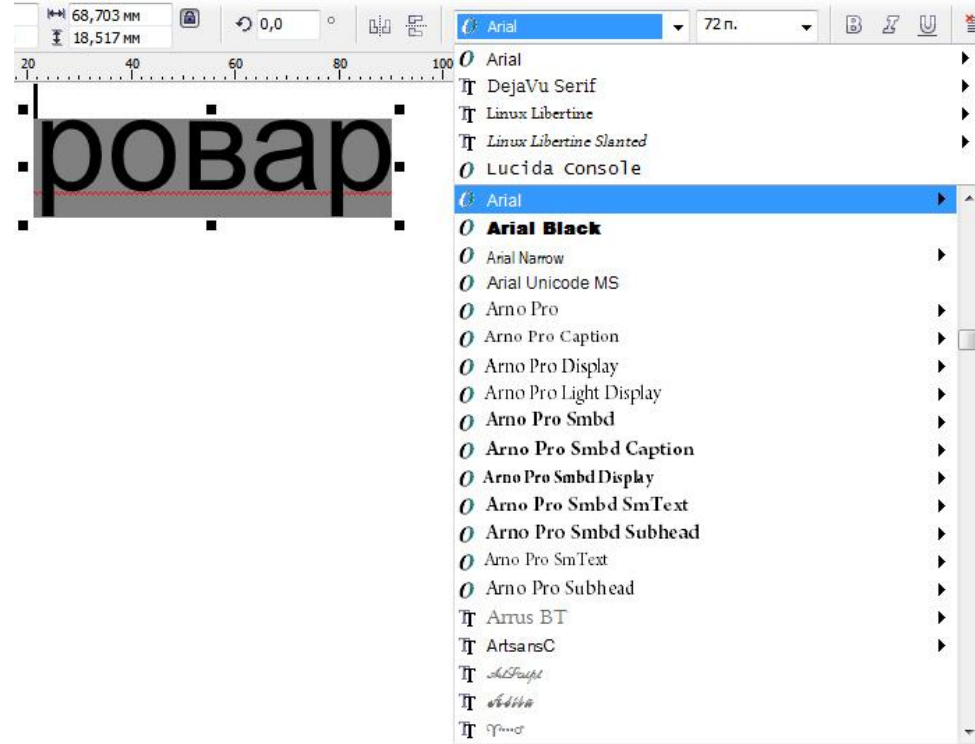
68,703 мм
18,517 мм
0,0 °
Arial
72 п.
20 40 60 80 100
повар
Arial
DejaVu Serif
Linux Libertine
Linux Libertine Slanted
Lucida Console
Arial
Arial Black
Arial Narrow
Arial Unicode MS
Arno Pro
Arno Pro Caption
Arno Pro Display
Arno Pro Light Display
Arno Pro Smbd
Arno Pro Smbd Caption
Arno Pro Smbd Display
Arno Pro Smbd SmText
Arno Pro Smbd Subhead
Arno Pro SmText
Arno Pro Subhead
Arrus BT
ArtsansC
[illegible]
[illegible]
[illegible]